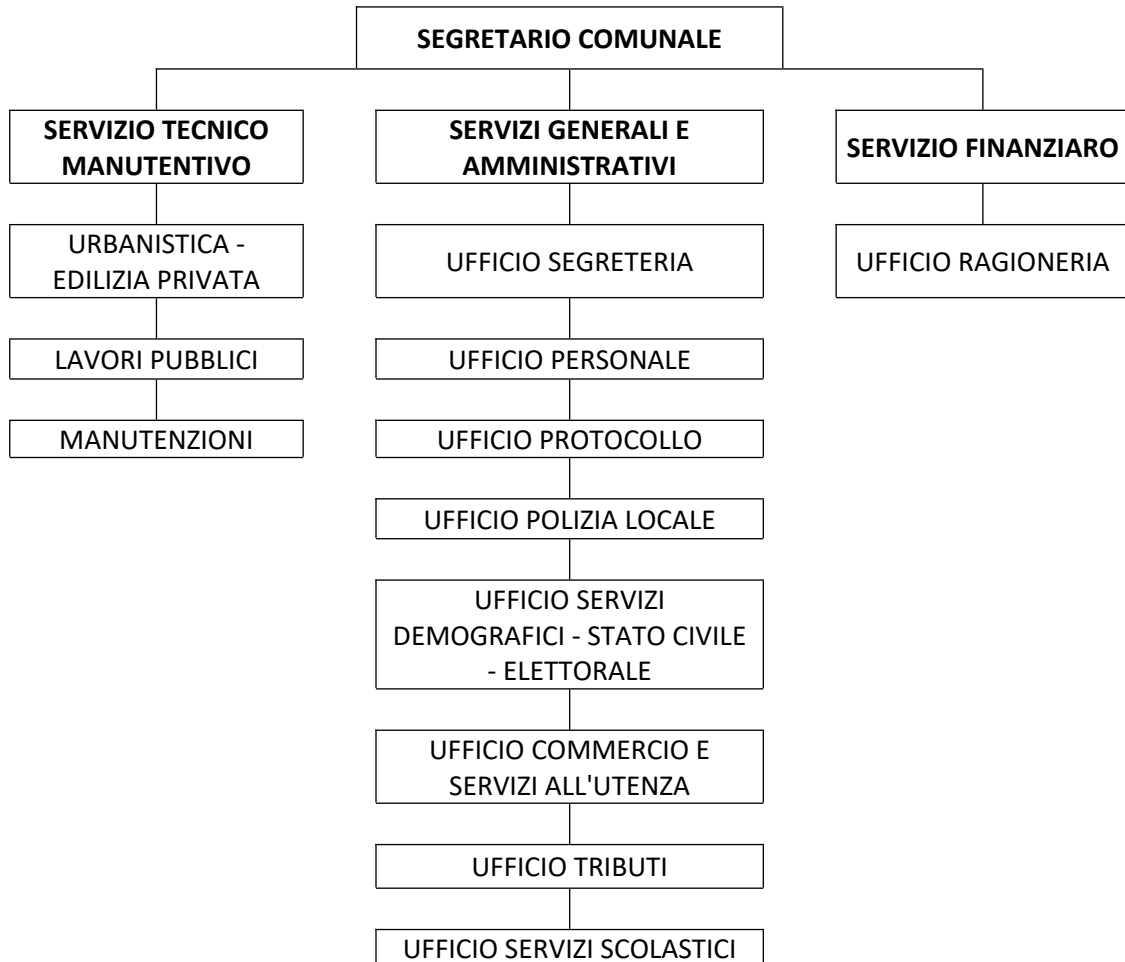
SEGRETARIO COMUNALE

SERVIZIO TECNICO MANUTENTIVO

URBANISTICA - EDILIZIA PRIVATA

LAVORI PUBBLICI

MANUTENZIONI

SERVIZI GENERALI E AMMINISTRATIVI

UFFICIO SEGRETERIA

UFFICIO PERSONALE

UFFICIO PROTOCOLLO

UFFICIO POLIZIA LOCALE

UFFICIO SERVIZI DEMOGRAFICI - STATO CIVILE - ELETTORALE

UFFICIO COMMERCIO E SERVIZI ALL'UTENZA

UFFICIO TRIBUTI

UFFICIO SERVIZI SCOLASTICI

SERVIZIO FINANZIARO

UFFICIO RAGIONERIA